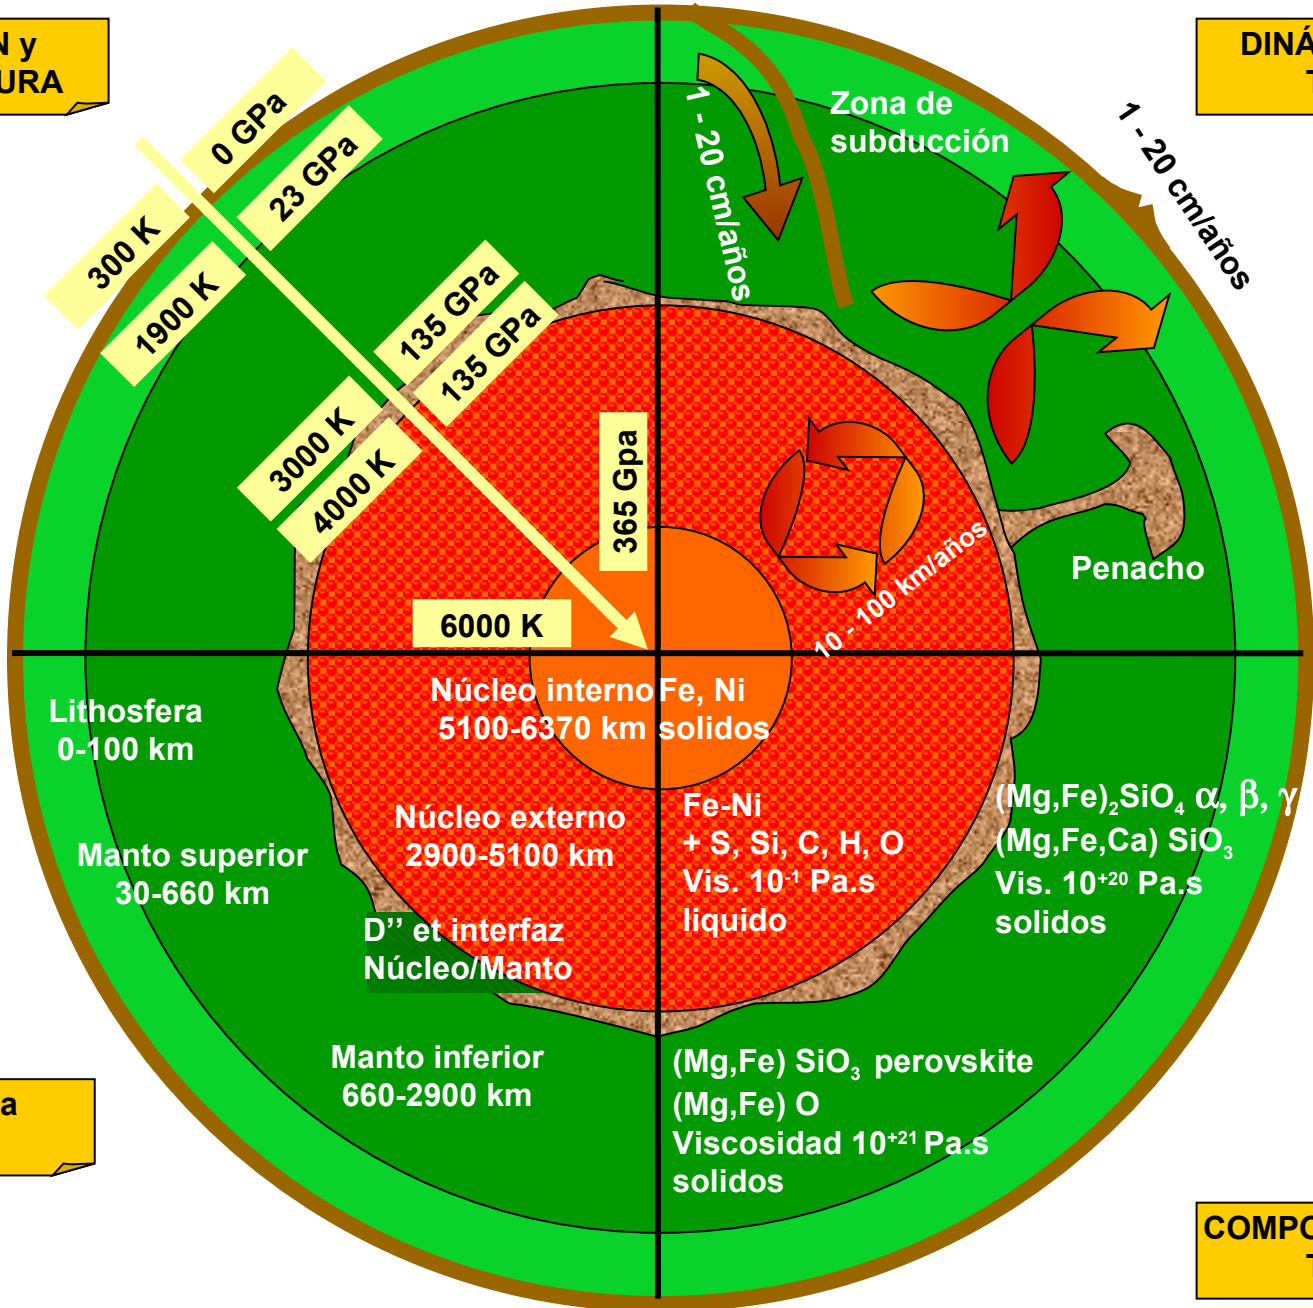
N y
URA

DINÁ
T

0 GPa
23 GPa
300 K
1900 K
135 GPa
135 GPa
3000 K
4000 K
365 Gpa
6000 K

1 - 20 cm/años
Zona de subducción
1 - 20 cm/años

Penacho
10 - 100 km/años

Lithosfera
0-100 km

Núcleo interno Fe, Ni
5100-6370 km solidos

Núcleo externo
2900-5100 km

Fe-Ni
+ S, Si, C, H, O
Vis. $10^{-1}$ Pa.s
liquido

(Mg,Fe)$_2$SiO$_4$ $\alpha$, $\beta$, $\gamma$
(Mg,Fe,Ca) SiO$_3$
Vis. $10^{+20}$ Pa.s
solidos

Manto superior
30-660 km

D'' et interfaz
Núcleo/Manto

a

Manto inferior
660-2900 km

(Mg,Fe) SiO$_3$ perovskite
(Mg,Fe) O
Viscosidad $10^{+21}$ Pa.s
solidos

COMPO
T